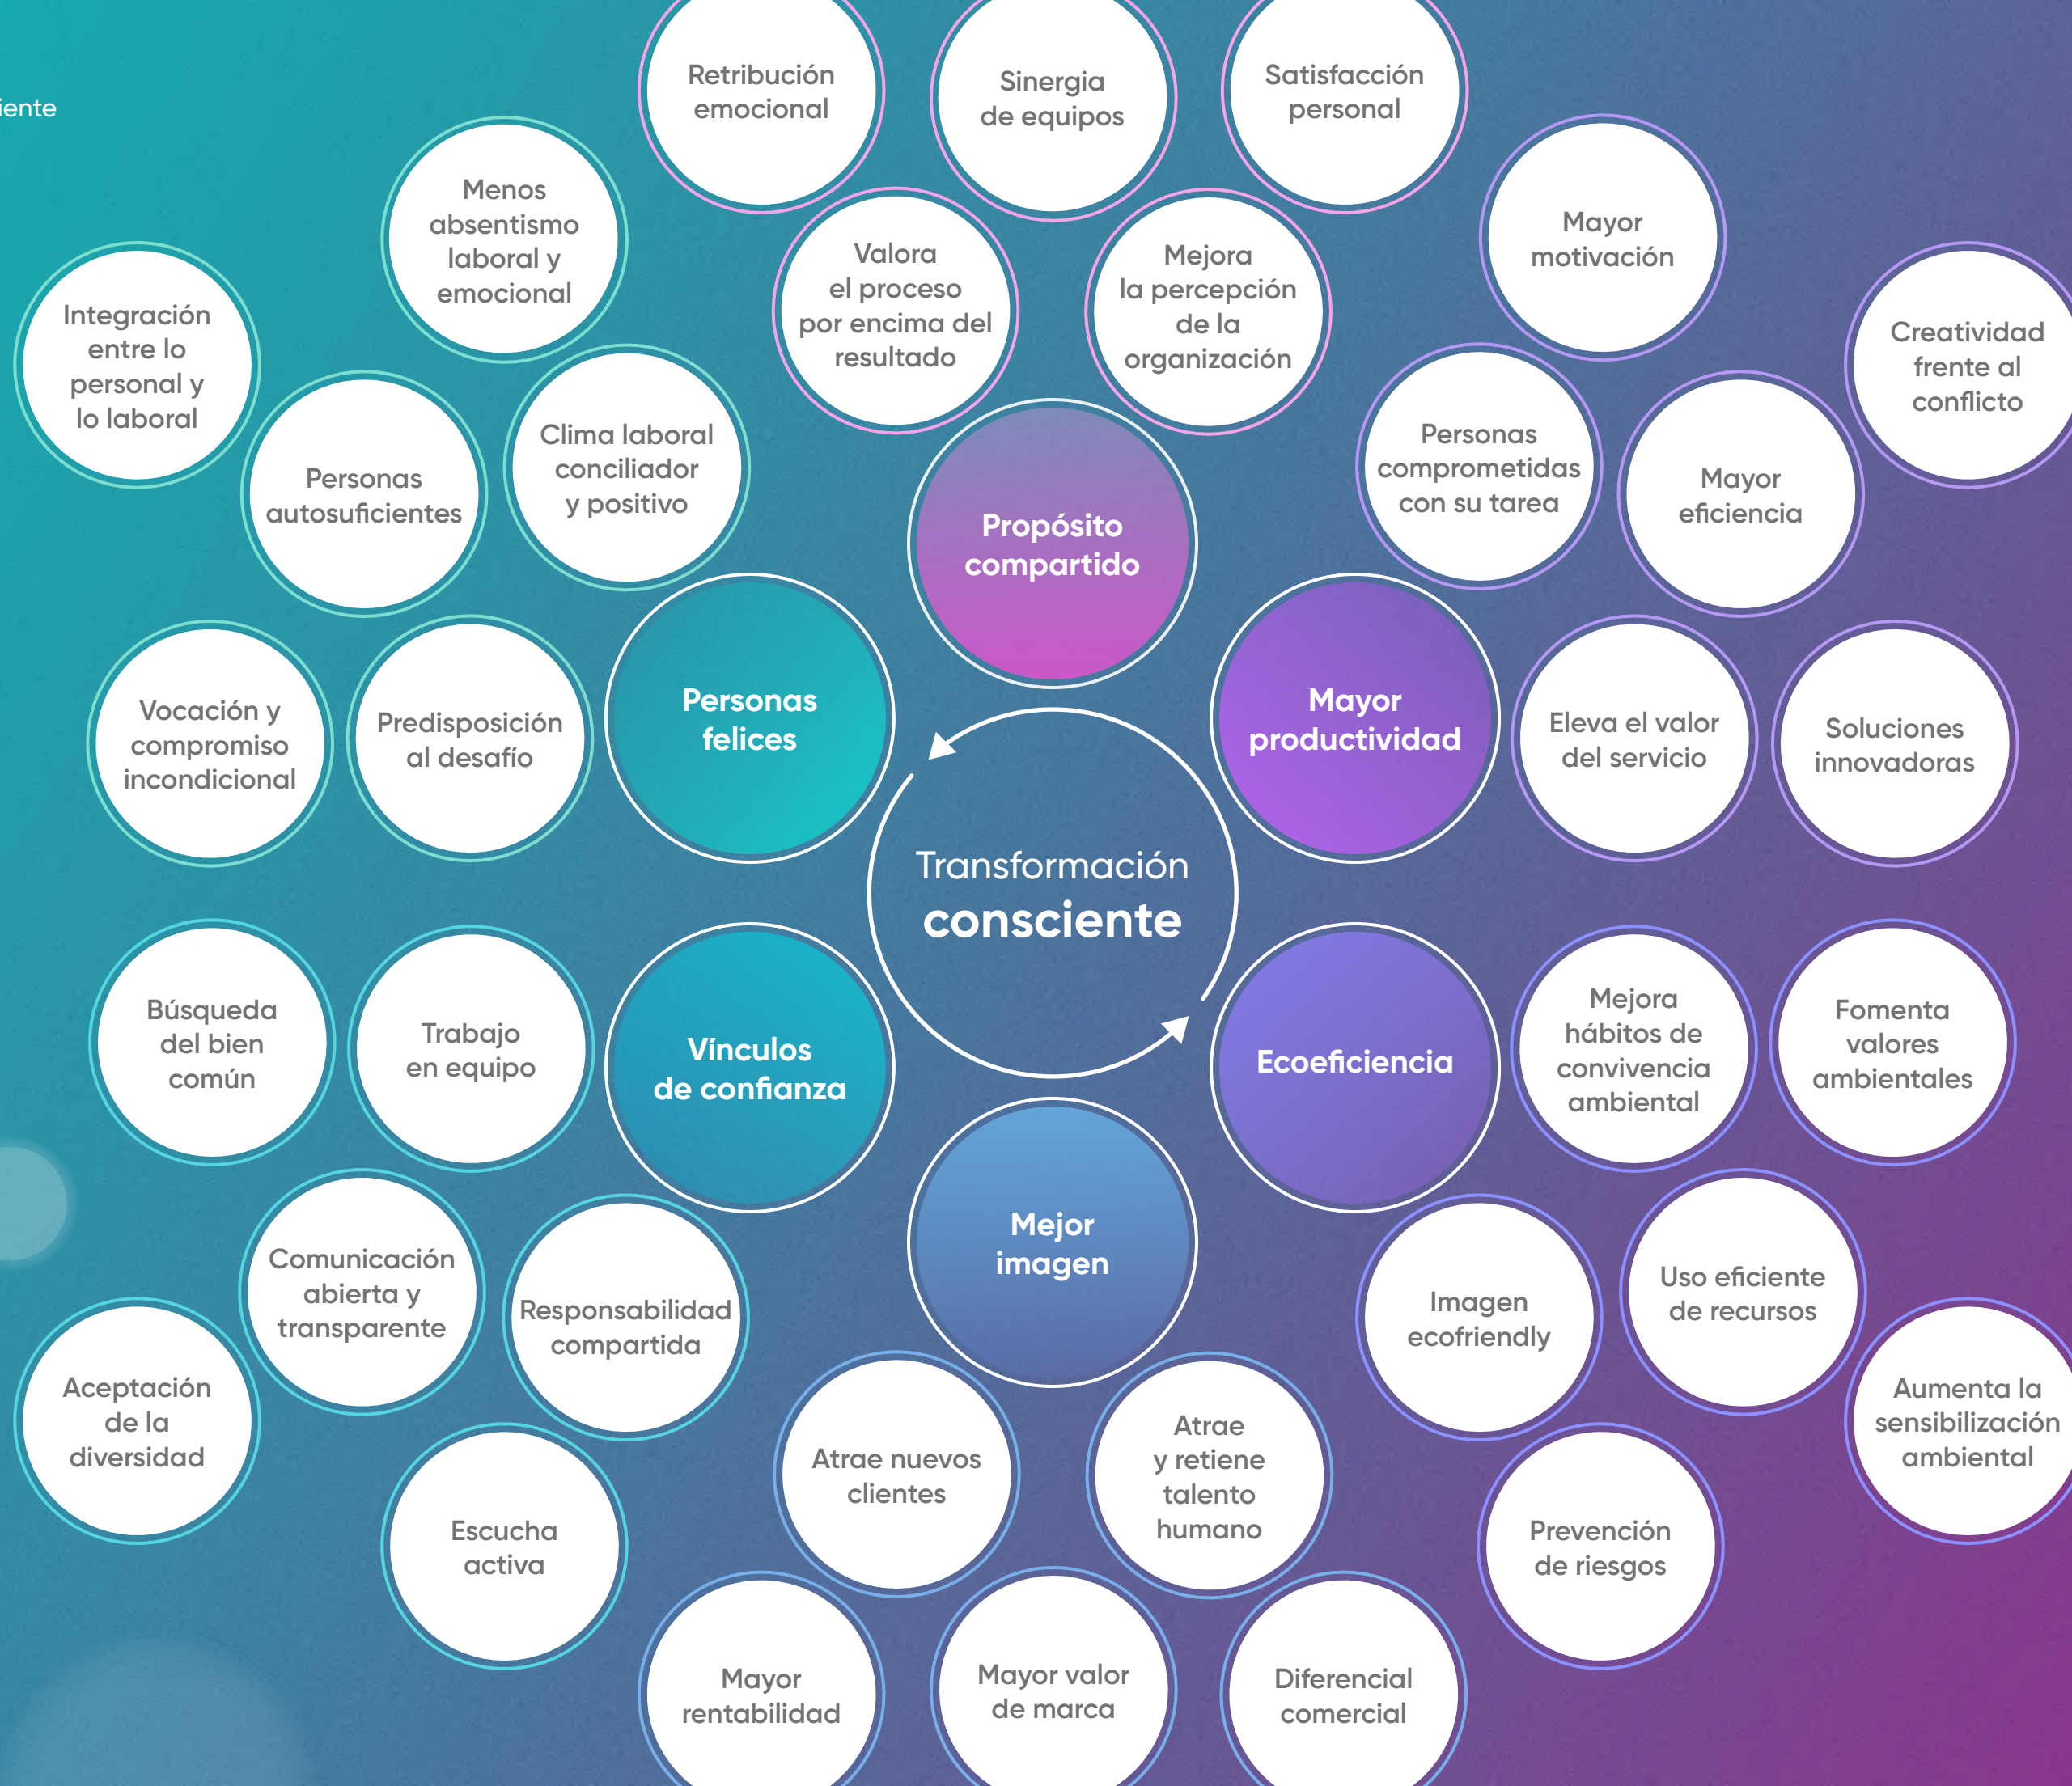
iente

Retribución emocional

Sinergia de equipos

Satisfacción personal

Menos absentismo laboral y emocional

Valora el proceso por encima del resultado

Mejora la percepción de la organización

Mayor motivación

Integración entre lo personal y lo laboral

Creatividad frente al conflicto

Personas autosuficientes

Clima laboral conciliador y positivo

Propósito compartido

Personas comprometidas con su tarea

Mayor eficiencia

Vocación y compromiso incondicional

Predisposición al desafío

Personas felices

Mayor productividad

Eleva el valor del servicio

Soluciones innovadoras

Transformación consciente

Búsqueda del bien común

Trabajo en equipo

Vínculos de confianza

Ecoeficiencia

Mejora hábitos de convivencia ambiental

Fomenta valores ambientales

Mejor imagen

Comunicación abierta y transparente

Responsabilidad compartida

Imagen ecofriendly

Uso eficiente de recursos

Aceptación de la diversidad

Aumenta la sensibilización ambiental

Atrae nuevos clientes

Atrae y retiene talento humano

Escucha activa

Prevención de riesgos

Mayor rentabilidad

Mayor valor de marca

Diferencial comercial